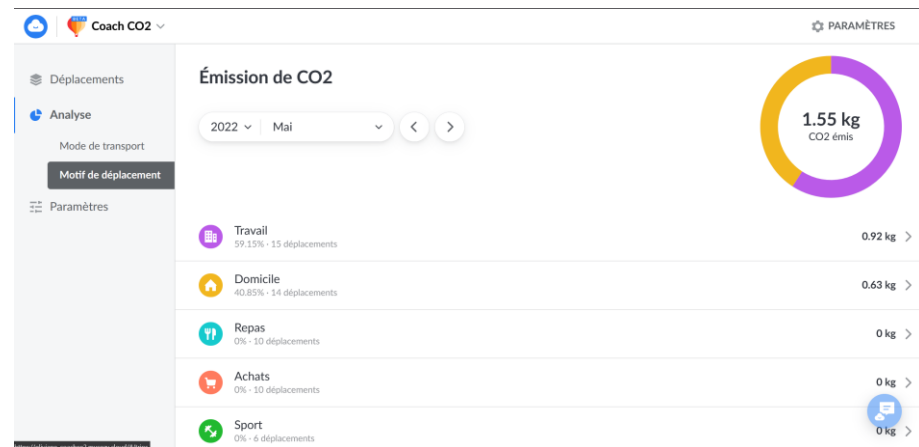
Coach CO2

PARAMÈTRES

Déplacements

Analyse

Mode de transport

Motif de déplacement

Paramètres

Émission de CO2

2022 Mai

1.55 kg
CO2 émis

Travail
59.15% · 15 déplacements
0.92 kg

Domicile
40.85% · 14 déplacements
0.63 kg

Repas
0% · 10 déplacements
0 kg

Achats
0% · 10 déplacements
0 kg

Sport
0% · 6 déplacements
0 kg